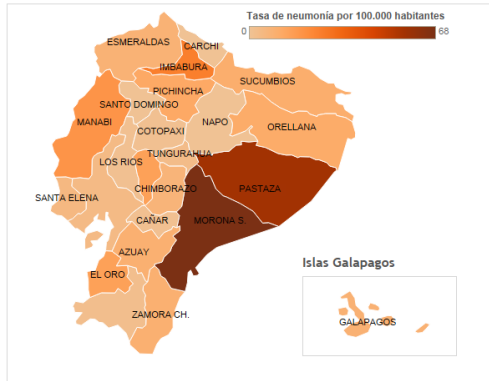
Tasa de neumonía por 100.000 habitantes
0
68

ESMERALDAS
CARCHI
IMBABURA
SUCUMBIOS
PICHINCHA
SANTO DOMINGO
MANABI
NAPO
ORELLANA
COTOPAXI
LOS RIOS
TUNGURAHUA
PASTAZA
SANTA ELENA
CHIMBORAZO
MORONA S.
CAÑAR
AZUAY
EL ORO
ZAMORA CH.

Islas Galapagos
GALAPAGOS